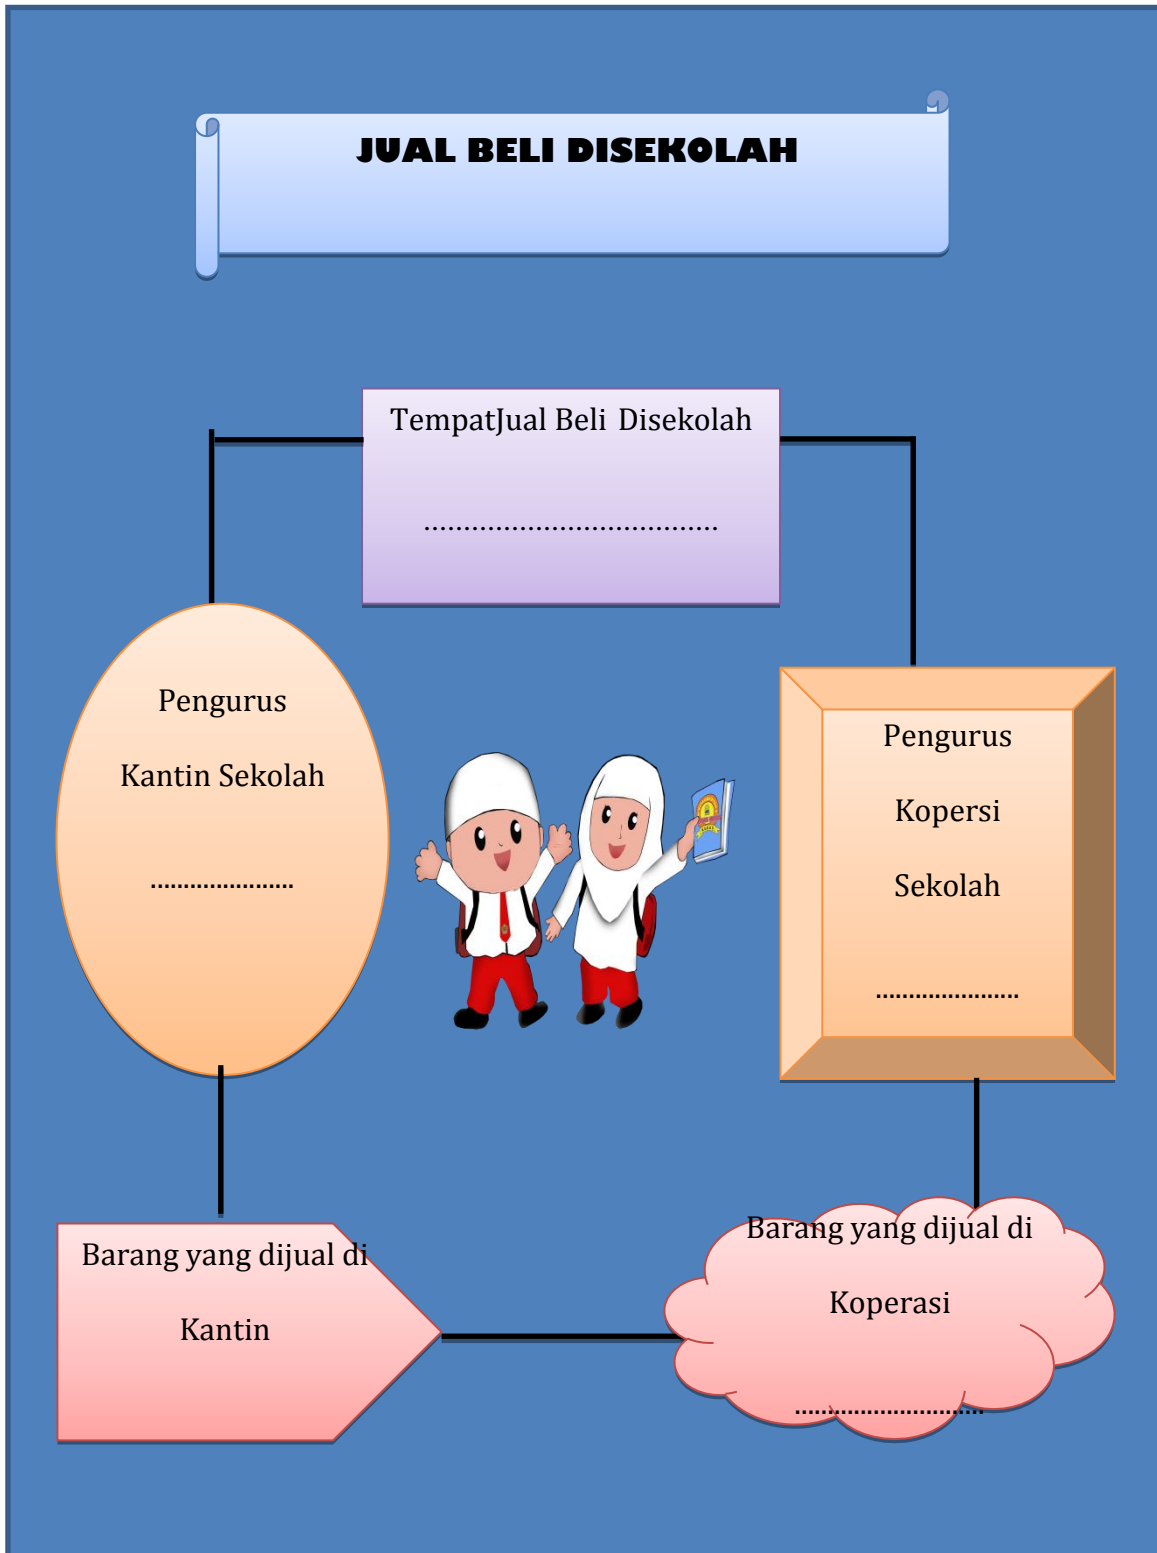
JUAL BELI DISEKOLAH

TempatJual Beli Disekolah

.....................................

Pengurus

Kantin Sekolah

......................

Pengurus

Kopersi

Sekolah

......................

Barang yang dijual di

Kantin

Barang yang dijual di

Koperasi

.........................